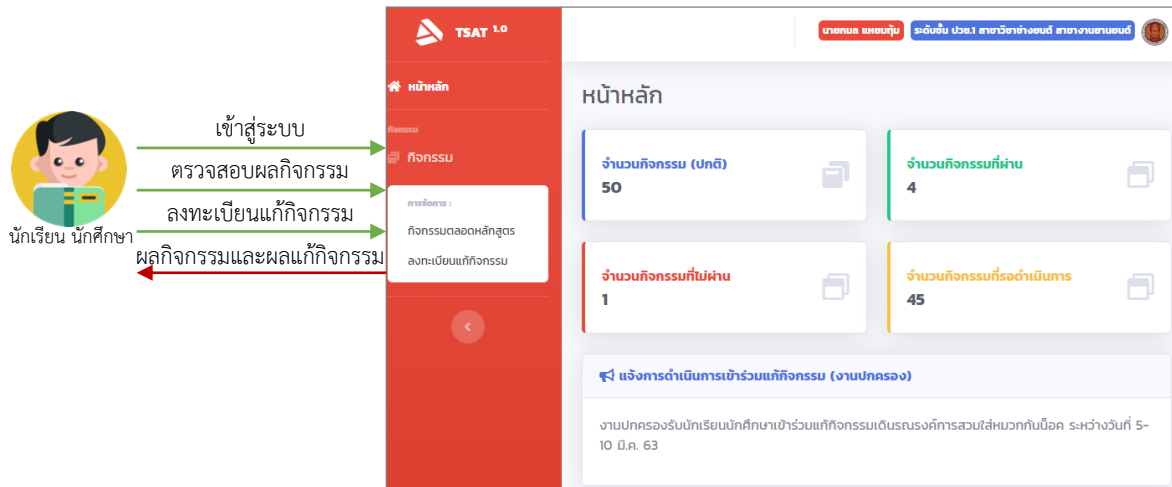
นักเรียน นักศึกษา

เข้าสู่ระบบ
ตรวจสอบผลกิจกรรม
ลงทะเบียนแก้กิจกรรม
ผลกิจกรรมและผลแก้กิจกรรม

TSAT 1.0

หน้าหลัก

กิจกรรม

กิจกรรม

การจัดการ :

กิจกรรมตลอดหลักสูตร

ลงทะเบียนแก้กิจกรรม

นายกมล แหยมทุ้ม

ระดับชั้น ปวช.1 สาขาวิชาช่างยนต์ สาขางานยานยนต์

หน้าหลัก

จำนวนกิจกรรม (ปกติ)
50

จำนวนกิจกรรมที่ผ่าน
4

จำนวนกิจกรรมที่ไม่ผ่าน
1

จำนวนกิจกรรมที่รอดำเนินการ
45

แจ้งการดำเนินการเข้าร่วมแก้กิจกรรม (งานปกครอง)

งานปกครองรับนักเรียนนักศึกษาเข้าร่วมแก้กิจกรรมเดินรณรงค์การสวมใส่หมวกกันน็อค ระหว่างวันที่ 5-10 มี.ค. 63